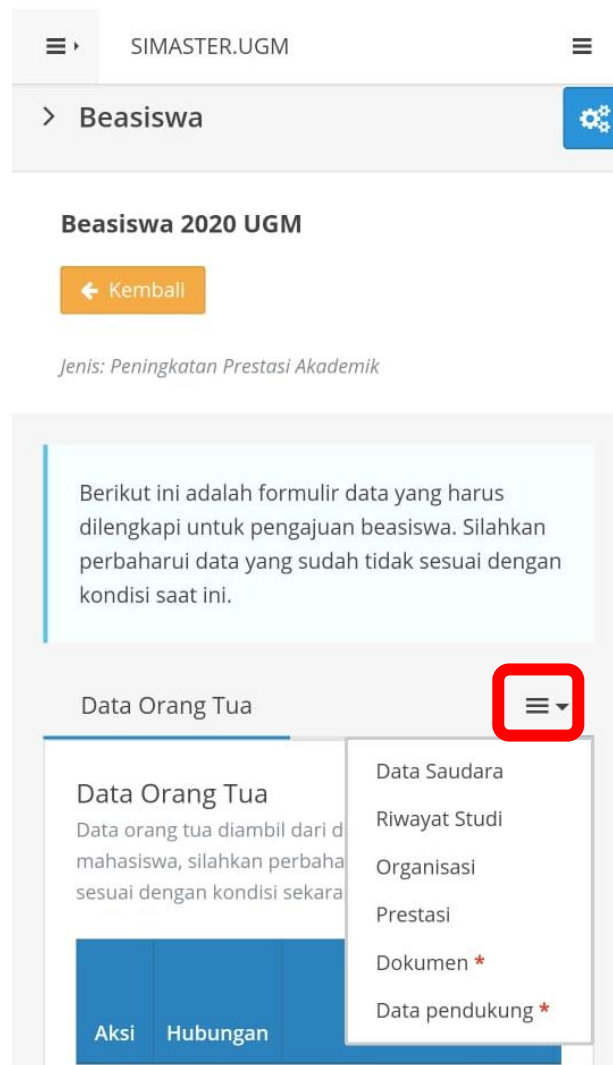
SIMASTER.UGM

Beasiswa

Beasiswa 2020 UGM

Kembali

Jenis: Peningkatan Prestasi Akademik

Berikut ini adalah formulir data yang harus dilengkapi untuk pengajuan beasiswa. Silahkan perbaharui data yang sudah tidak sesuai dengan kondisi saat ini.

Data Orang Tua

Data Orang Tua
Data orang tua diambil dari d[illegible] mahasiswa, silahkan perbaha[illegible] sesuai dengan kondisi sekara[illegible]

Data Saudara
Riwayat Studi
Organisasi
Prestasi
Dokumen *
Data pendukung *

| Aksi | Hubungan |
|---|---|